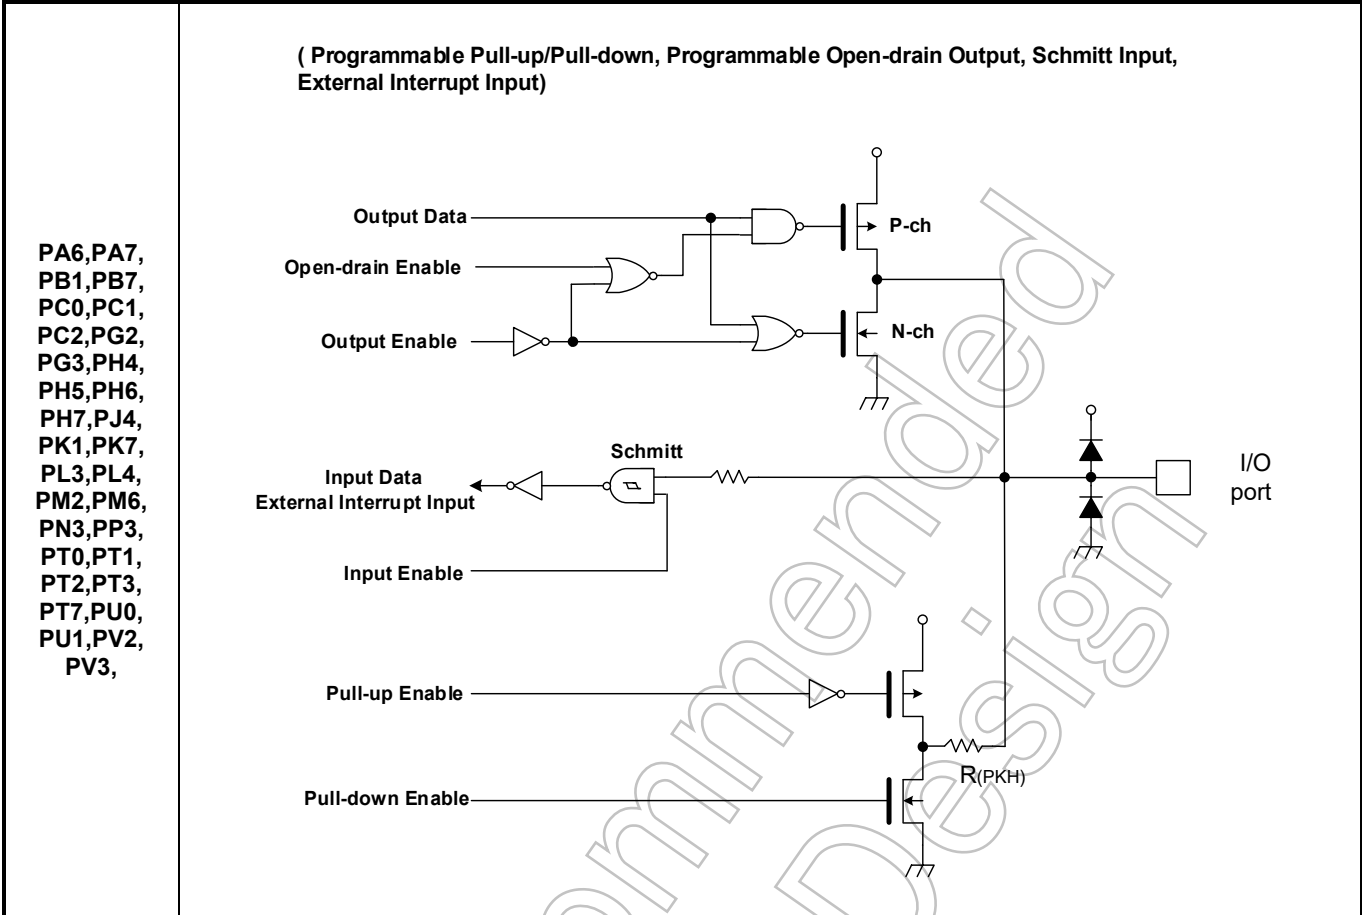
| PA6,PA7, PB1,PB7, PC0,PC1, PC2,PG2, PG3,PH4, PH5,PH6, PH7,PJ4, PK1,PK7, PL3,PL4, PM2,PM6, PN3,PP3, PT0,PT1, PT2,PT3, PT7,PU0, PU1,PV2, PV3, | ( Programmable Pull-up/Pull-down, Programmable Open-drain Output, Schmitt Input, External Interrupt Input) |
|---|---|

Output Data
P-ch
Open-drain Enable
Output Enable
N-ch
Schmitt
Input Data
External Interrupt Input
I/O port
Input Enable
Pull-up Enable
R(PKH)
Pull-down Enable

Recommended Design